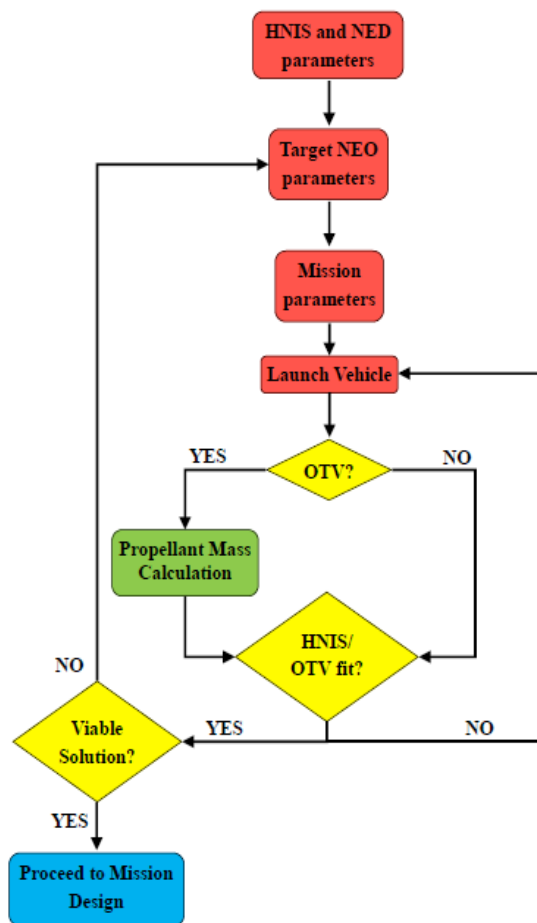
HNIS and NED parameters

Target NEO parameters

Mission parameters

Launch Vehicle

OTV?

YES

NO

Propellant Mass Calculation

HNIS/ OTV fit?

NO

Viable Solution?

YES

NO

YES

Proceed to Mission Design